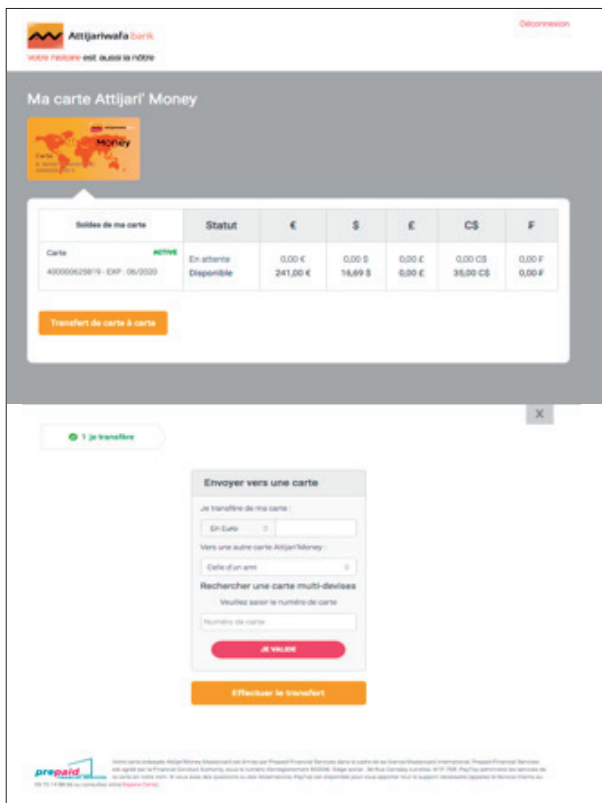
Attijariwafa bank
votre réussite est aussi la nôtre

Déconnexion

Ma carte Attijari' Money

Money

| Soldes de ma carte | Statut | € | $ | £ | C$ | F |
|---|---|---|---|---|---|---|
| Carte ACTIVE 4000006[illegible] - EXP : 06/2020 | En attente Disponible | 0,00 € 241,00 € | 0,00 $ 16,69 $ | 0,00 £ 0,00 £ | 0,00 C$ 35,00 C$ | 0,00 F 0,00 F |

Transfert de carte à carte

X

1 Je transfère

Envoyer vers une carte

Je transfère de ma carte :

En Euro

Vers une autre carte Attijari'Money :

Celle d'un ami

Rechercher une carte multi-devises

Veuillez saisir le numéro de carte

Numéro de carte

JE VALIDE

Effectuer le transfert

prepaid

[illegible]